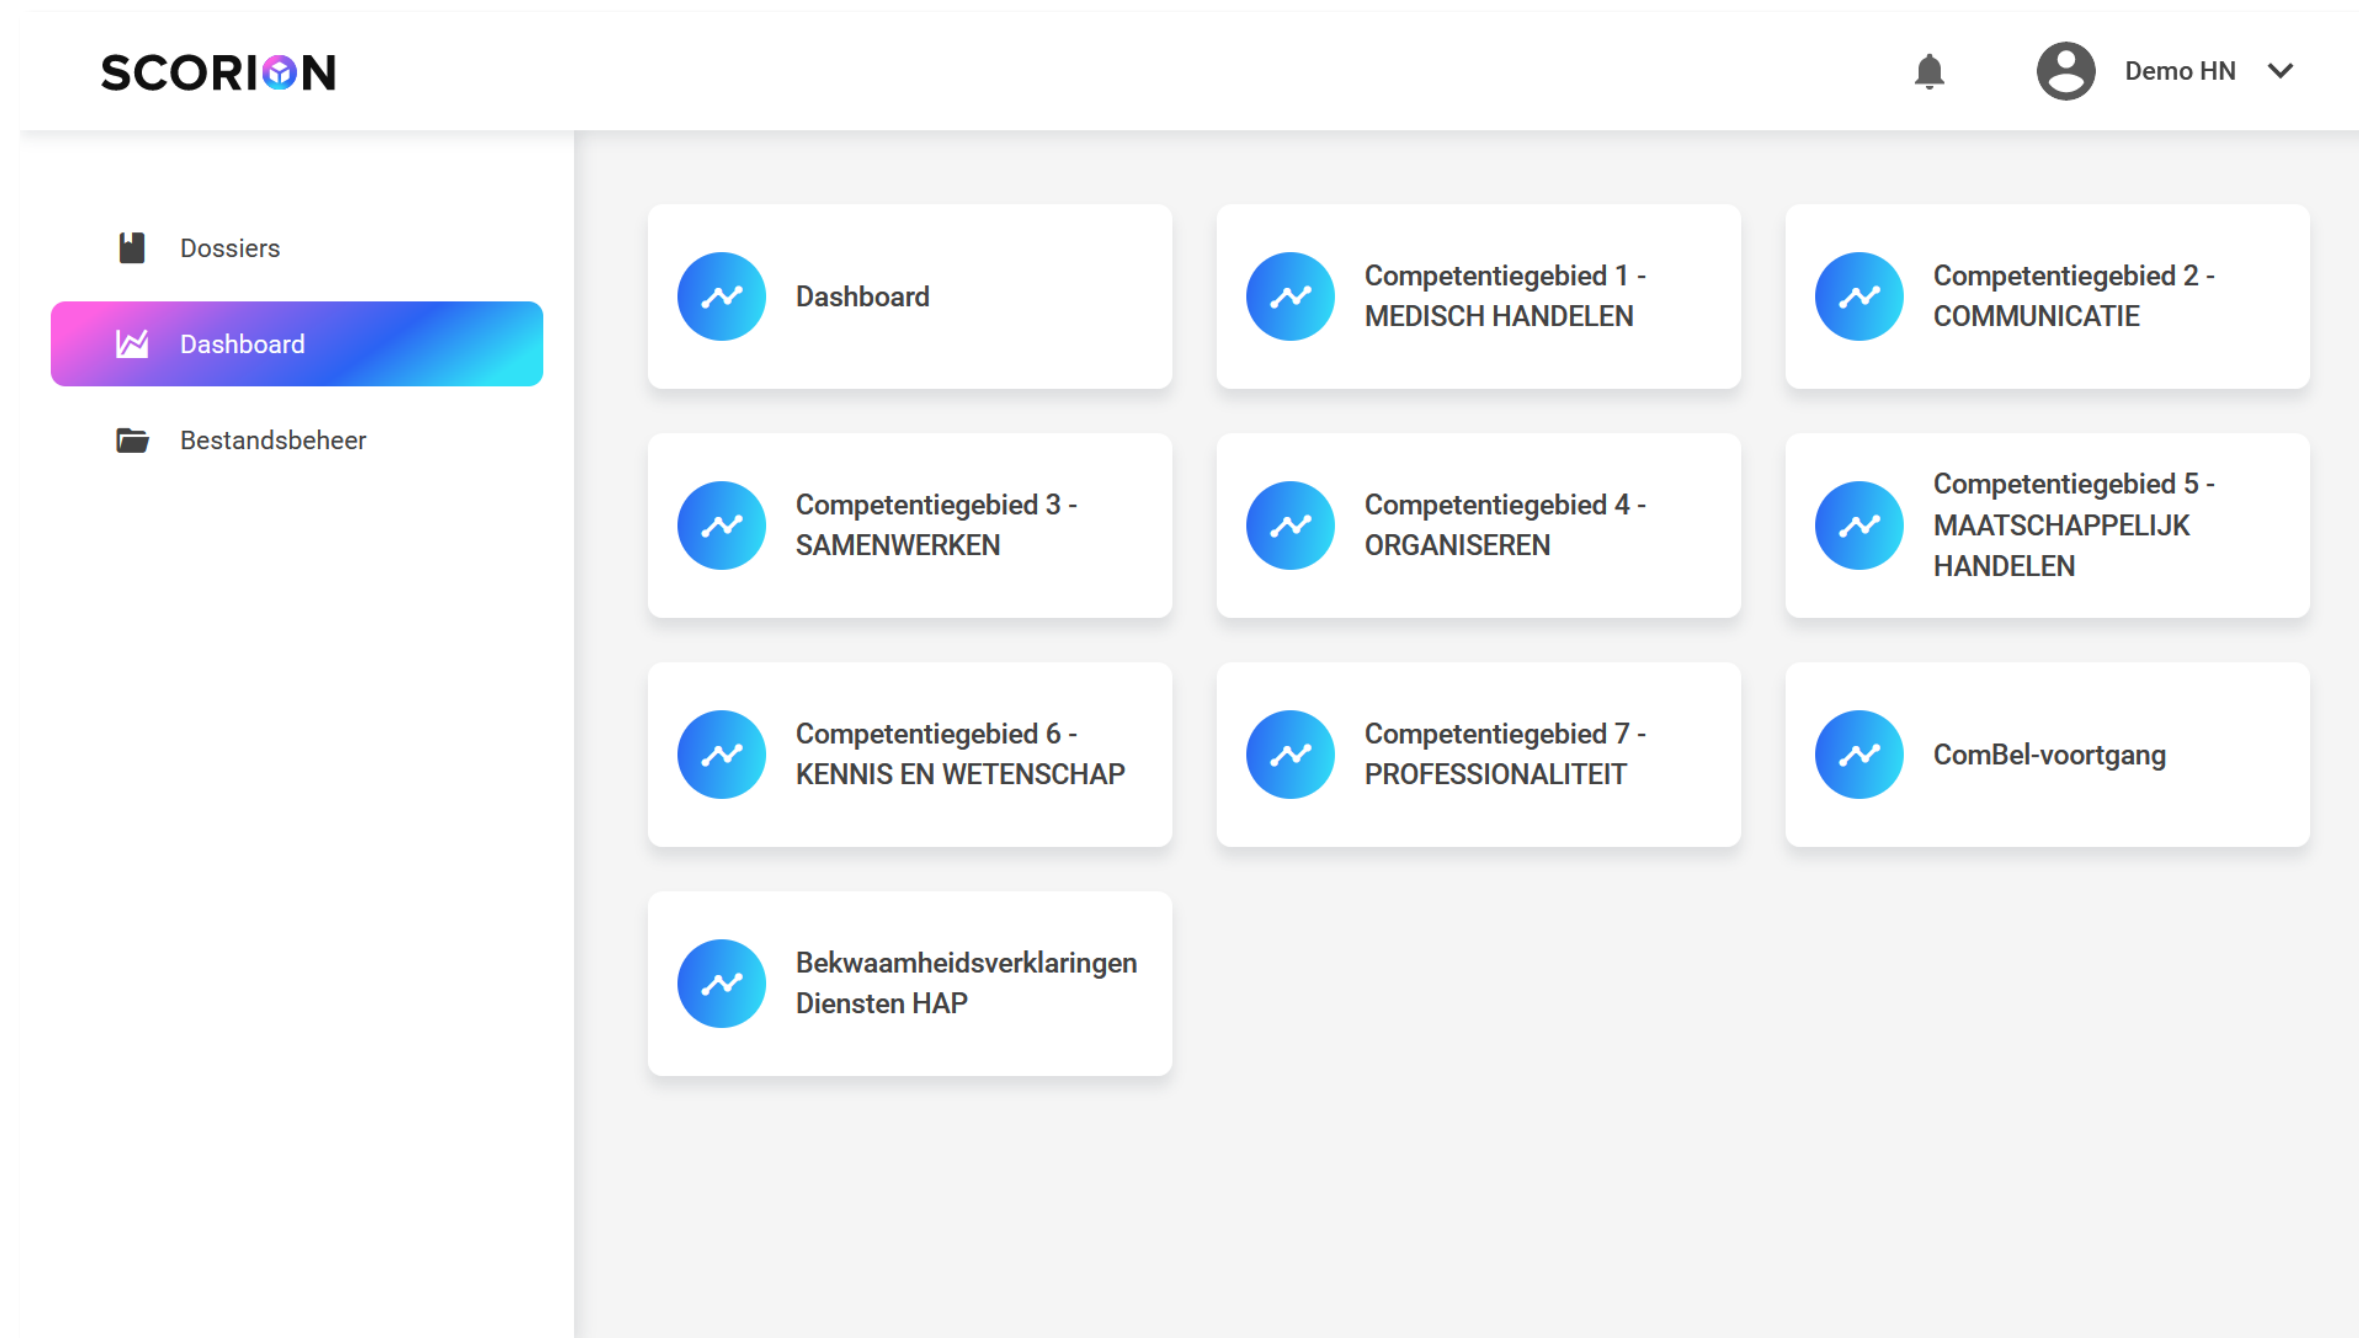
SCORION

Demo HN

Dossiers

Dashboard

Bestandsbeheer

Dashboard

Competentiegebied 1 - MEDISCH HANDELEN

Competentiegebied 2 - COMMUNICATIE

Competentiegebied 3 - SAMENWERKEN

Competentiegebied 4 - ORGANISEREN

Competentiegebied 5 - MAATSCHAPPELIJK HANDELEN

Competentiegebied 6 - KENNIS EN WETENSCHAP

Competentiegebied 7 - PROFESSIONALITEIT

ComBel-voortgang

Bekwaamheidsverklaringen Diensten HAP